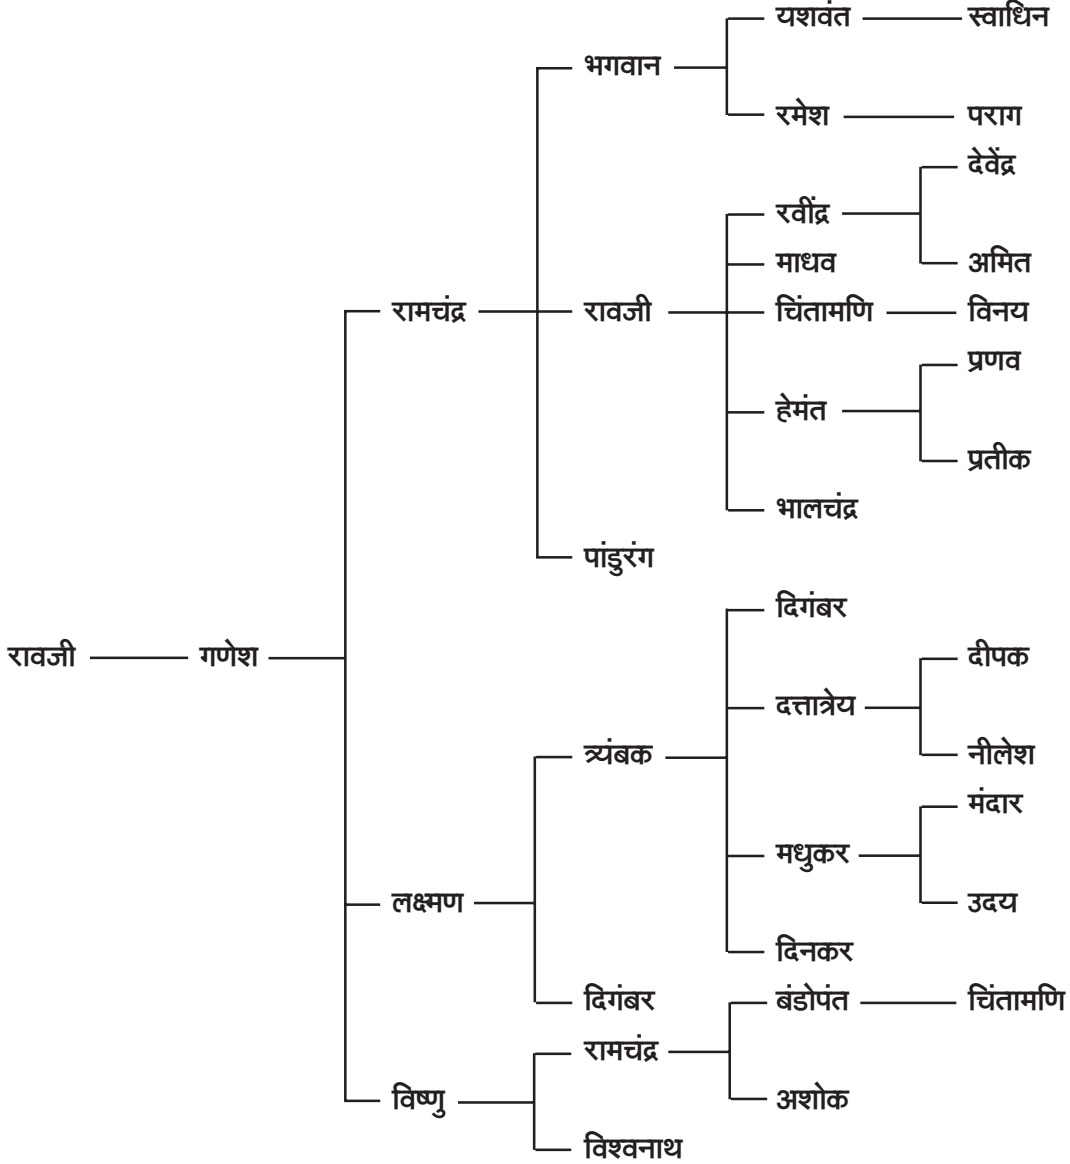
यशवंत
स्वाधिन
भगवान
रमेश
पराग
देवेंद्र
रवींद्र
माधव
अमित
रामचंद्र
रावजी
चिंतामणि
विनय
प्रणव
हेमंत
प्रतीक
भालचंद्र
पांडुरंग
दिगंबर
रावजी
गणेश
दीपक
दत्तात्रेय
त्र्यंबक
नीलेश
मंदार
मधुकर
लक्ष्मण
उदय
दिनकर
दिगंबर
बंडोपंत
चिंतामणि
रामचंद्र
विष्णु
अशोक
विश्वनाथ